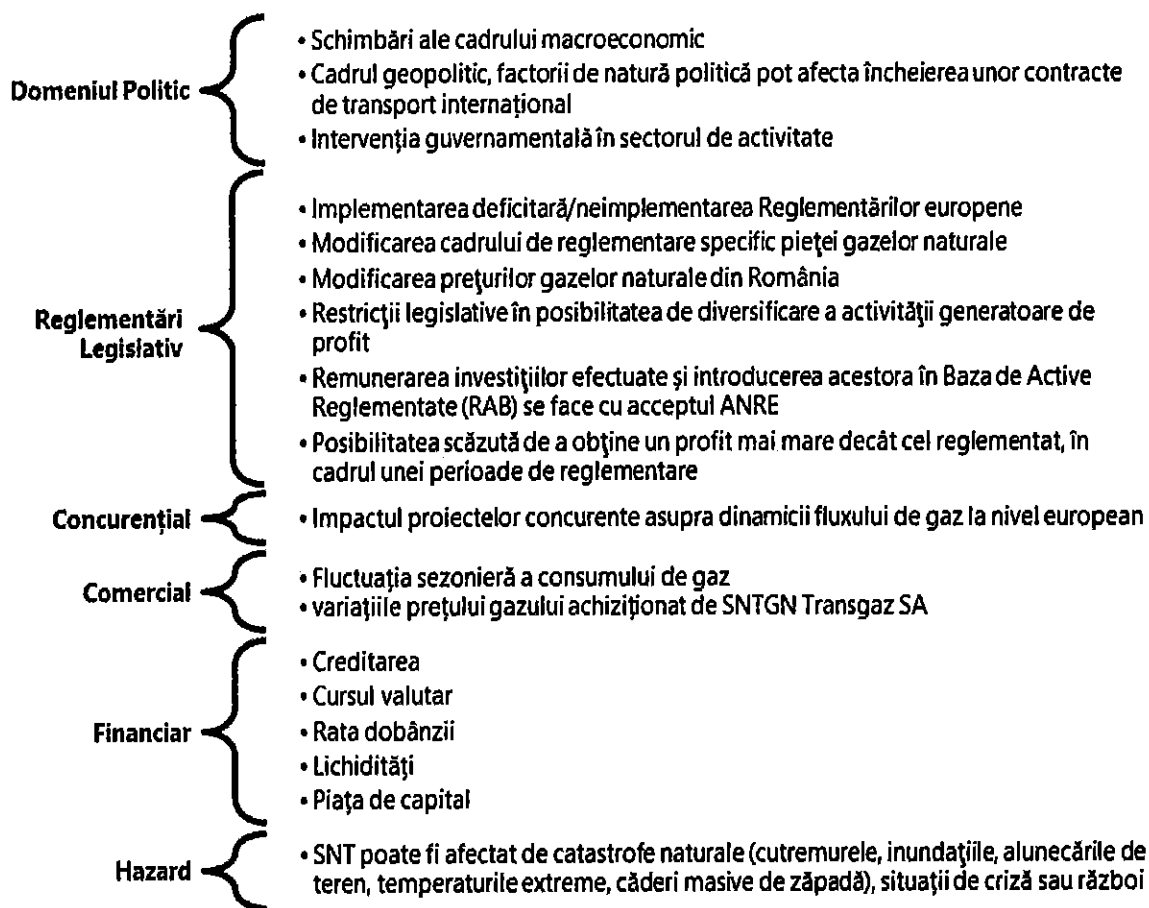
Domeniul Politic

• Schimbări ale cadrului macroeconomic
• Cadrul geopolitic, factorii de natură politică pot afecta încheierea unor contracte de transport internațional
• Intervenția guvernamentală în sectorul de activitate

Reglementări Legislativ

• Implementarea deficitară/neimplementarea Reglementărilor europene
• Modificarea cadrului de reglementare specific pieţei gazelor naturale
• Modificarea preţurilor gazelor naturale din România
• Restricţii legislative în posibilitatea de diversificare a activităţii generatoare de profit
• Remunerarea investiţiilor efectuate şi introducerea acestora în Baza de Active Reglementate (RAB) se face cu acceptul ANRE
• Posibilitatea scăzută de a obţine un profit mai mare decât cel reglementat, în cadrul unei perioade de reglementare

Concurențial

• Impactul proiectelor concurente asupra dinamicii fluxului de gaz la nivel european

Comercial

• Fluctuaţia sezonieră a consumului de gaz
• variaţiile preţului gazului achiziţionat de SNTGN Transgaz SA

Financiar

• Creditarea
• Cursul valutar
• Rata dobânzii
• Lichidităţi
• Piaţa de capital

Hazard

• SNT poate fi afectat de catastrofe naturale (cutremurele, inundaţiile, alunecările de teren, temperaturile extreme, căderi masive de zăpadă), situaţii de criză sau război